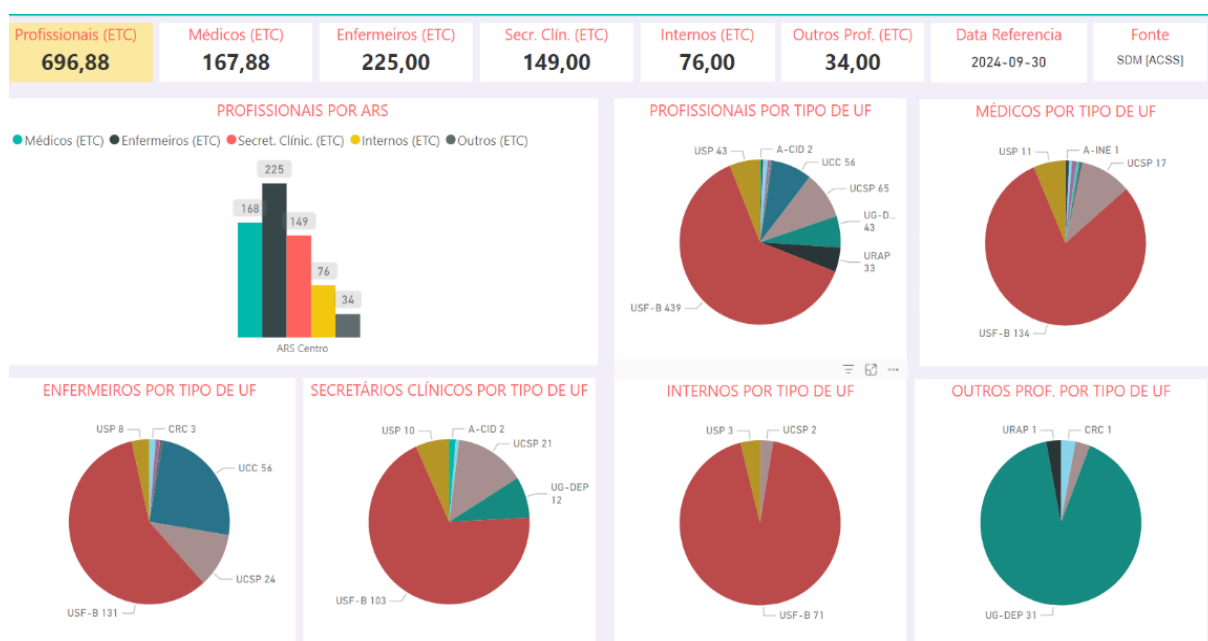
Profissionais (ETC)
696,88

Médicos (ETC)
167,88

Enfermeiros (ETC)
225,00

Secr. Clín. (ETC)
149,00

Internos (ETC)
76,00

Outros Prof. (ETC)
34,00

Data Referencia
2024-09-30

Fonte
SDM [ACSS]

PROFISSIONAIS POR ARS

Médicos (ETC) Enfermeiros (ETC) Secret. Clínic. (ETC) Internos (ETC) Outros (ETC)

168
225
149
76
34

ARS Centro

PROFISSIONAIS POR TIPO DE UF

USP 43
A-CID 2
UCC 56
UCSP 65
UG-D... 43
URAP 33
USF-B 439

MÉDICOS POR TIPO DE UF

USP 11
A-INE 1
UCSP 17
USF-B 134

ENFERMEIROS POR TIPO DE UF

USP 8
CRC 3
UCC 56
UCSP 24
USF-B 131

SECRETÁRIOS CLÍNICOS POR TIPO DE UF

USP 10
A-CID 2
UCSP 21
UG-DEP 12
USF-B 103

INTERNOS POR TIPO DE UF

USP 3
UCSP 2
USF-B 71

OUTROS PROF. POR TIPO DE UF

URAP 1
CRC 1
UG-DEP 31